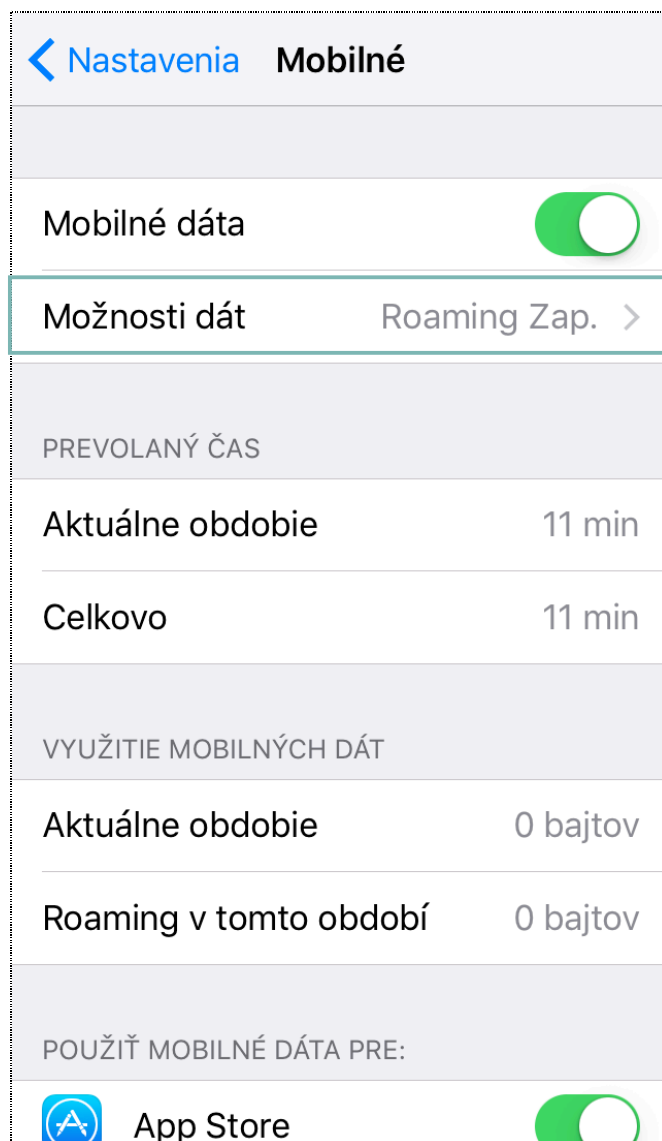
Nastavenia Mobilné

Mobilné dáta

Možnosti dát Roaming Zap.

PREVOLANÝ ČAS

Aktuálne obdobie 11 min

Celkovo 11 min

VYUŽITIE MOBILNÝCH DÁT

Aktuálne obdobie 0 bajtov

Roaming v tomto období 0 bajtov

POUŽIŤ MOBILNÉ DÁTA PRE:

App Store